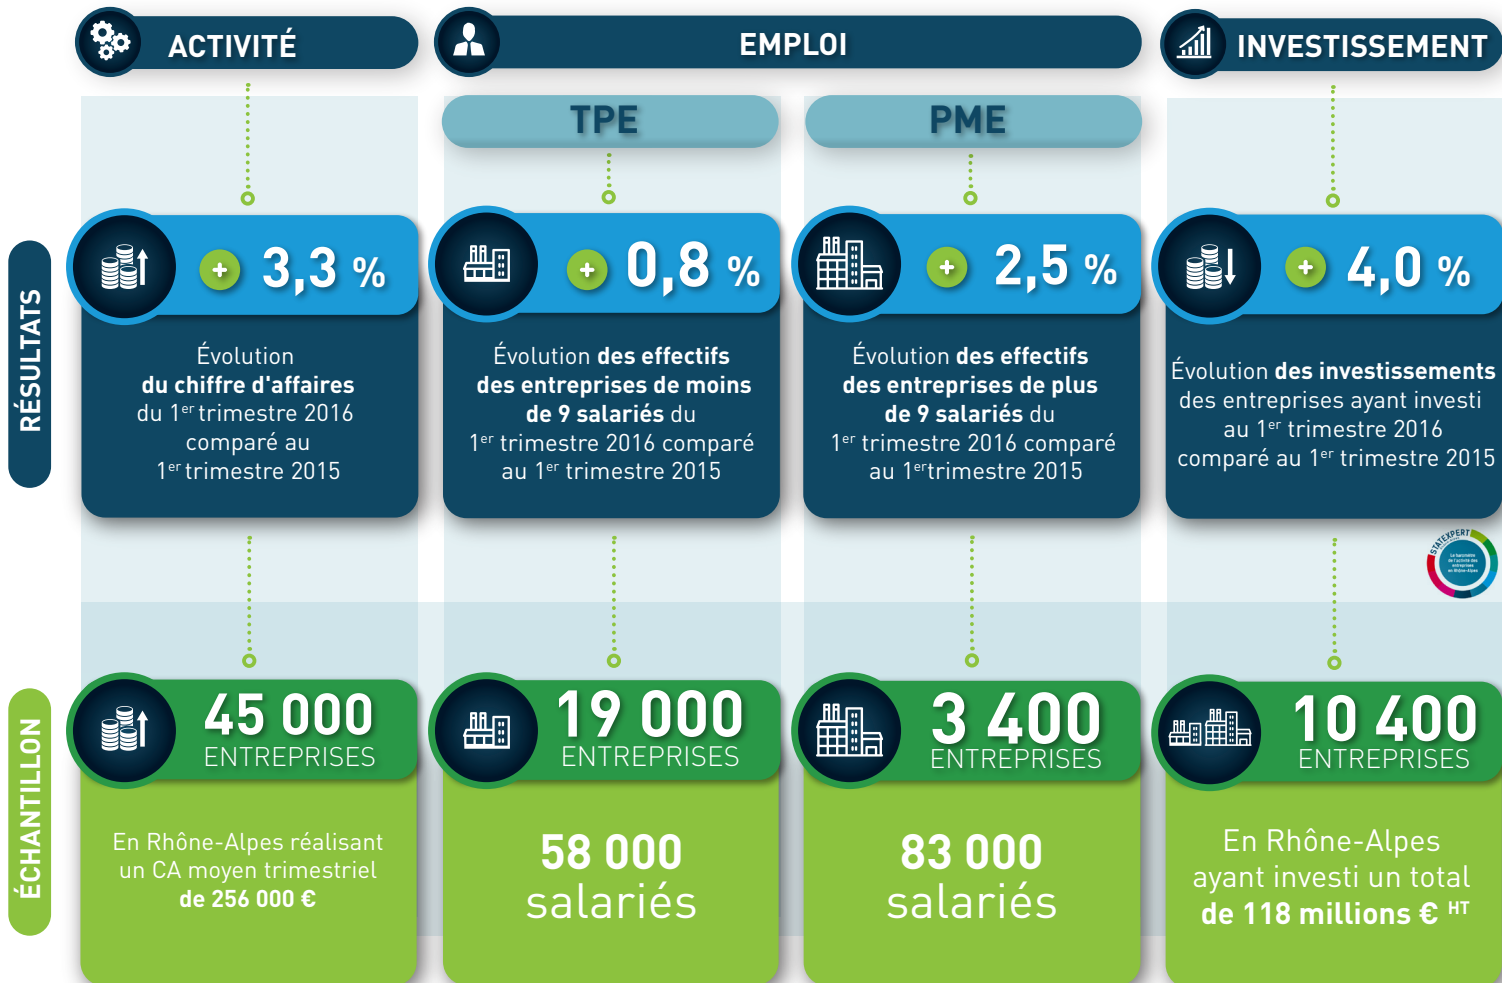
ACTIVITÉ

EMPLOI

INVESTISSEMENT

TPE

PME

RÉSULTATS

+ 3,3 %

Évolution **du chiffre d'affaires** du 1$^{er}$ trimestre 2016 comparé au 1$^{er}$ trimestre 2015

+ 0,8 %

Évolution **des effectifs des entreprises de moins de 9 salariés** du 1$^{er}$ trimestre 2016 comparé au 1$^{er}$ trimestre 2015

+ 2,5 %

Évolution **des effectifs des entreprises de plus de 9 salariés** du 1$^{er}$ trimestre 2016 comparé au 1$^{er}$ trimestre 2015

+ 4,0 %

Évolution **des investissements** des entreprises ayant investi au 1$^{er}$ trimestre 2016 comparé au 1$^{er}$ trimestre 2015

STATEXPERT

ÉCHANTILLON

45 000 ENTREPRISES

En Rhône-Alpes réalisant un CA moyen trimestriel **de 256 000 €**

19 000 ENTREPRISES

**58 000** salariés

3 400 ENTREPRISES

**83 000** salariés

10 400 ENTREPRISES

En Rhône-Alpes ayant investi un total **de 118 millions €** HT